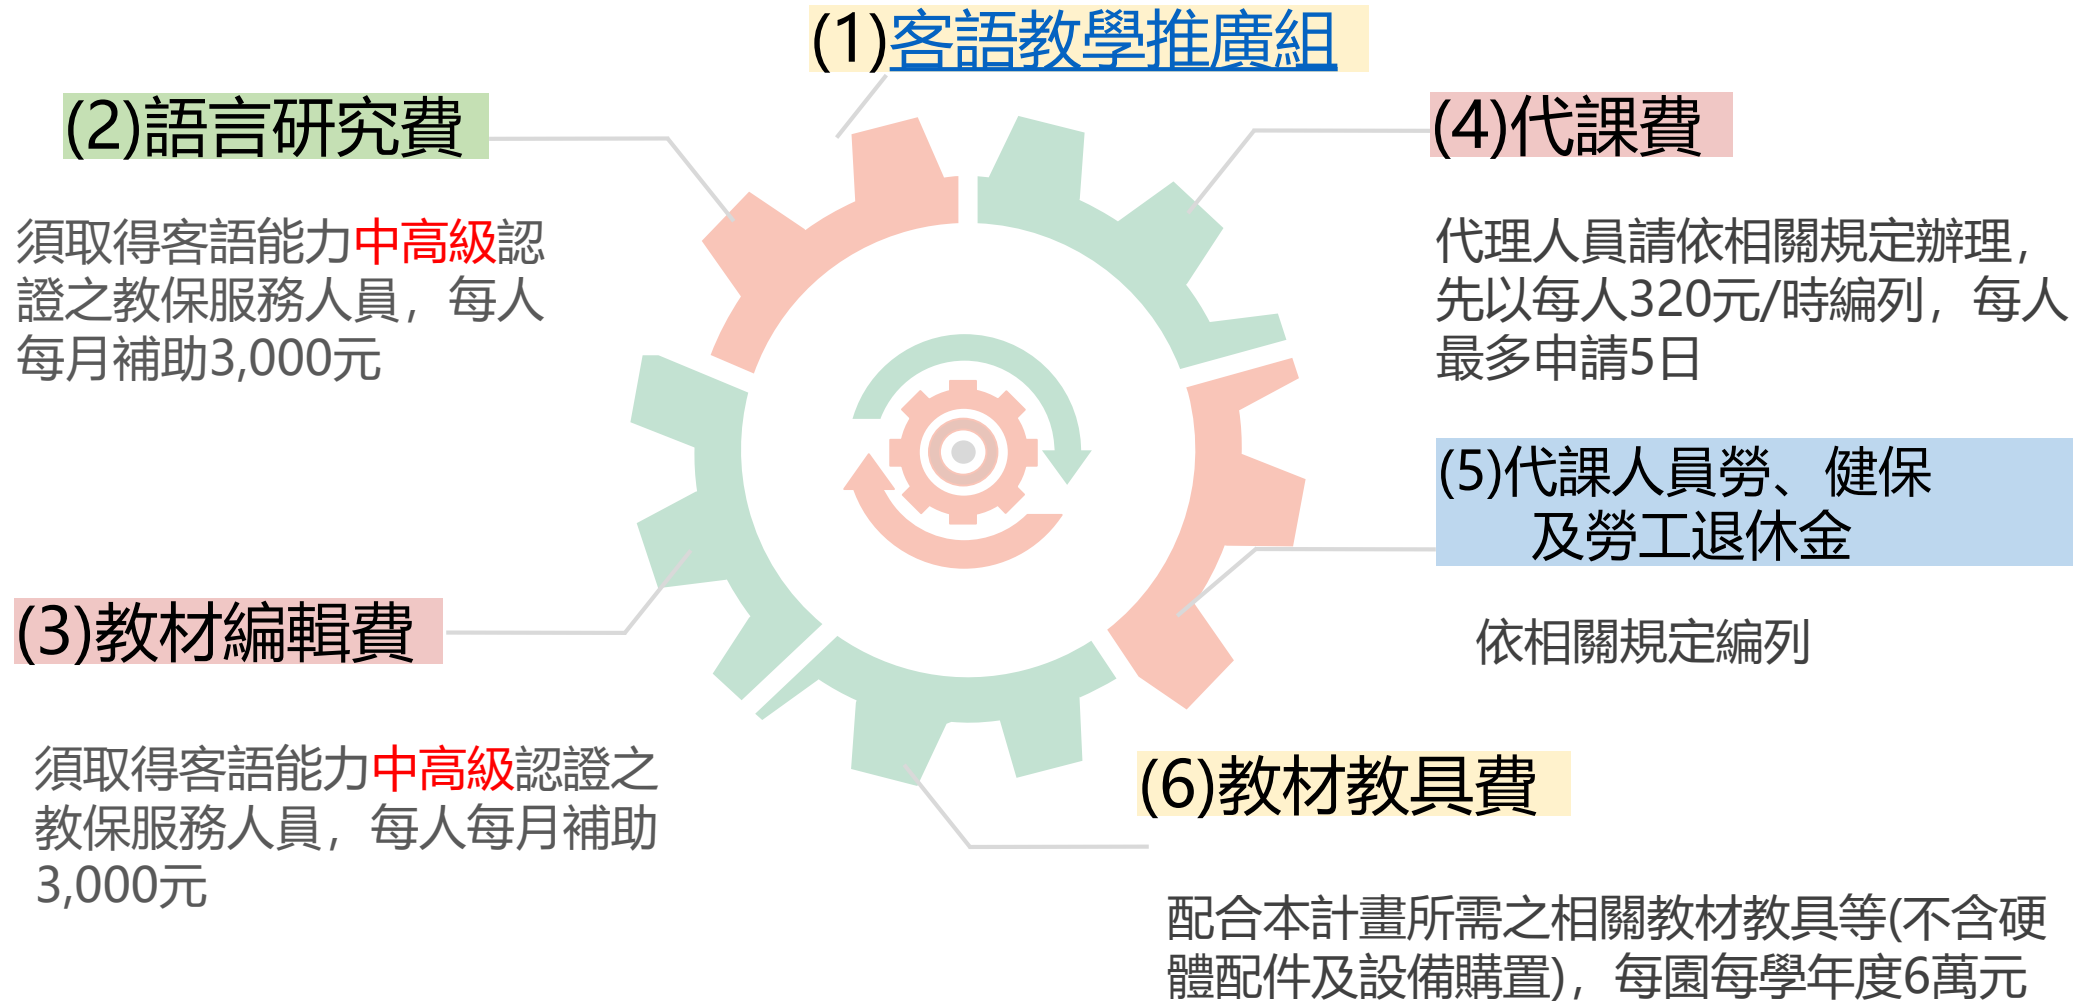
(1)客語教學推廣組

(2)語言研究費

須取得客語能力中高級認證之教保服務人員，每人每月補助3,000元

(4)代課費

代理人員請依相關規定辦理，先以每人320元/時編列，每人最多申請5日

(5)代課人員勞、健保
及勞工退休金

依相關規定編列

(3)教材編輯費

須取得客語能力中高級認證之教保服務人員，每人每月補助3,000元

(6)教材教具費

配合本計畫所需之相關教材教具等(不含硬體配件及設備購置)，每園每學年度6萬元